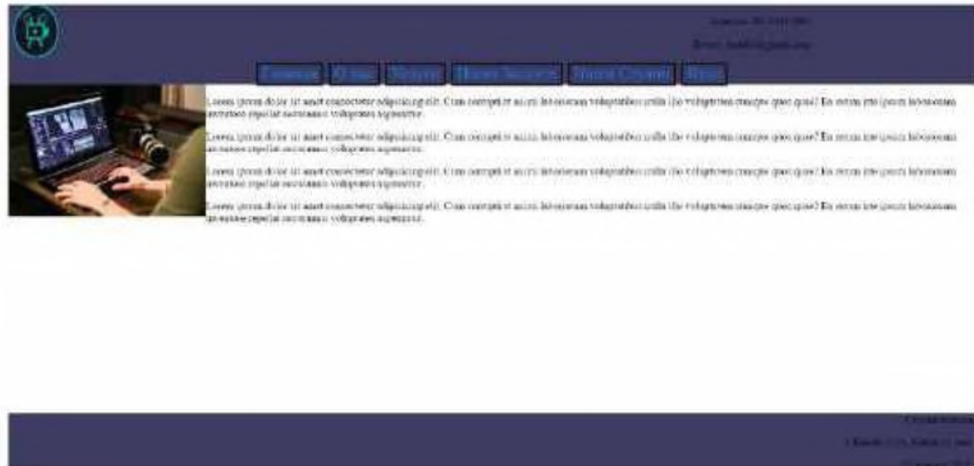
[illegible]

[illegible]

Главная | О нас | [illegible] | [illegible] | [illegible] | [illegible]

Lorem ipsum dolor sit amet consectetur adipisicing elit. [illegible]

Lorem ipsum dolor sit amet consectetur adipisicing elit. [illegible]

Lorem ipsum dolor sit amet consectetur adipisicing elit. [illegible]

Lorem ipsum dolor sit amet consectetur adipisicing elit. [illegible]

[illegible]